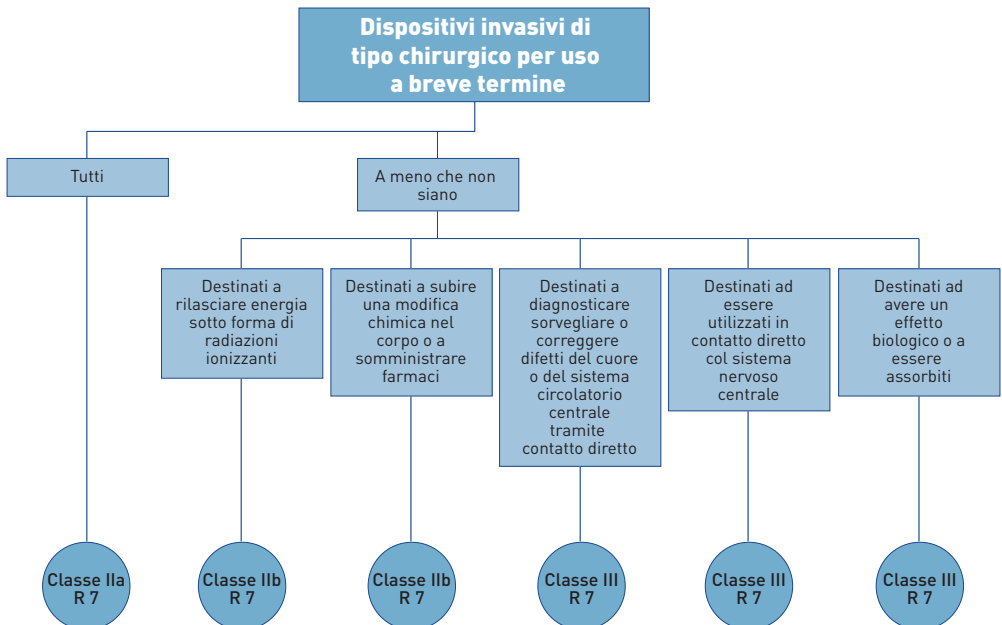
Dispositivi invasivi di tipo chirurgico per uso a breve termine

Tutti

A meno che non siano

Destinati a rilasciare energia sotto forma di radiazioni ionizzanti

Destinati a subire una modifica chimica nel corpo o a somministrare farmaci

Destinati a diagnosticare sorvegliare o correggere difetti del cuore o del sistema circolatorio centrale tramite contatto diretto

Destinati ad essere utilizzati in contatto diretto col sistema nervoso centrale

Destinati ad avere un effetto biologico o a essere assorbiti

Classe IIa R 7

Classe IIb R 7

Classe IIb R 7

Classe III R 7

Classe III R 7

Classe III R 7